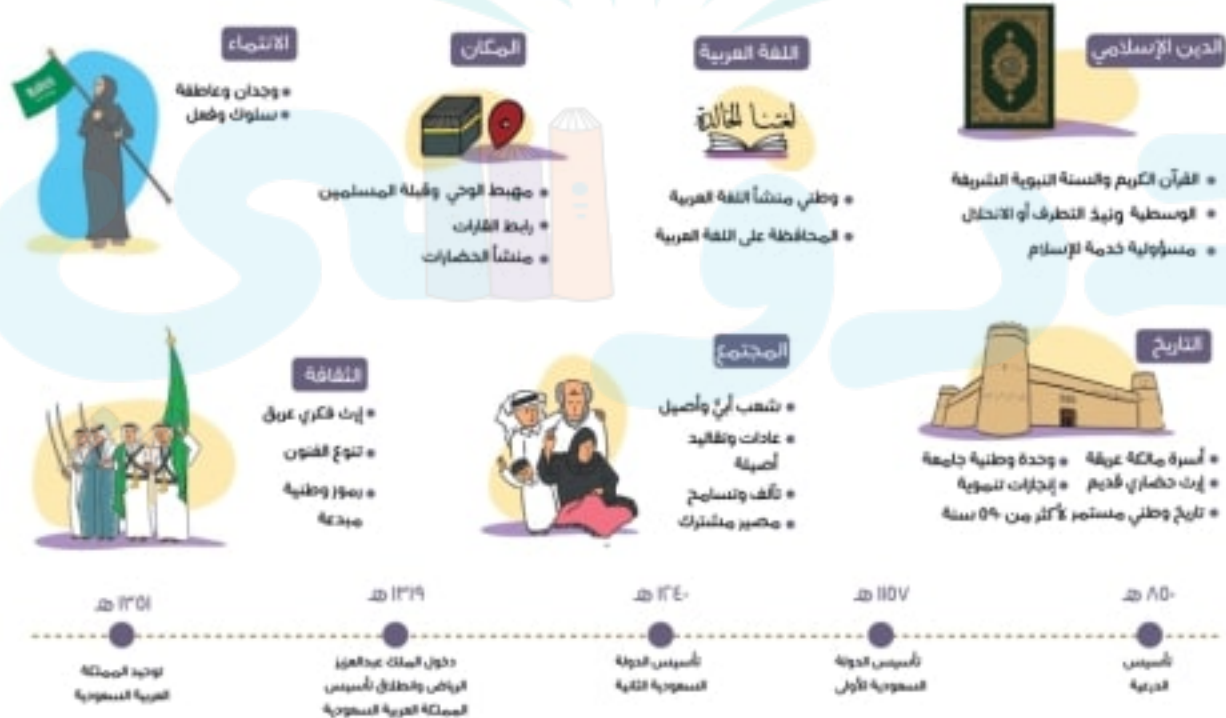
الدين الإسلامي

• القرآن الكريم والسنة النبوية الشريفة
• الوسطية ونبذ التطرف أو الانحلال
• مسؤولية خدمة الإسلام

اللغة العربية

لغتنا الخالدة

• وطني منشأ اللغة العربية
• المحافظة على اللغة العربية

المكان

• مهبط الوحي وقبلة المسلمين
• رابط القارات
• منشأ الحضارات

الانتماء

• وجدان وعاطفة
• سلوك وفعل

التاريخ

• أسرة مالكة عريقة
• وحدة وطنية جامعة
• إرث حضاري قديم
• إنجازات تنموية
• تاريخ وطني مستمر لأكثر من ٥٩٠ سنة

المجتمع

• شعب أبيّ وأصيل
• عادات وتقاليد أصيلة
• تآلف وتسامح
• مصير مشترك

الثقافة

• إرث فكري عريق
• تنوع الفنون
• رموز وطنية مبدعة

٨٥٠ هـ
تأسيس الدرعية

١١٥٧ هـ
تأسيس الدولة السعودية الأولى

١٢٤٠ هـ
تأسيس الدولة السعودية الثانية

١٣١٩ هـ
دخول الملك عبدالعزيز الرياض وانطلاق تأسيس المملكة العربية السعودية

١٣٥١ هـ
توحيد المملكة العربية السعودية